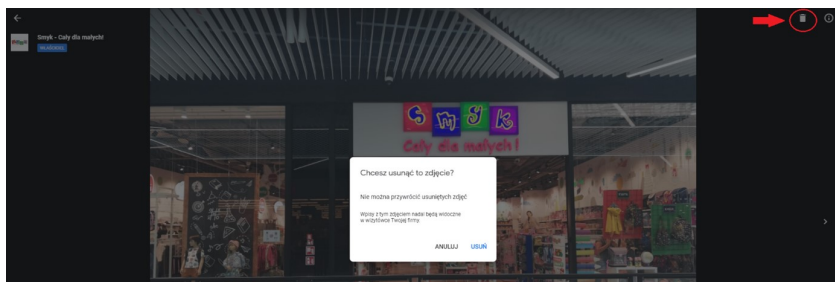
Smyk - Cały dla małych!
WŁAŚCICIEL

Smyk
Cały dla małych!

Chcesz usunąć to zdjęcie?

Nie można przywrócić usuniętych zdjęć

Wpisy z tym zdjęciem nadal będą widoczne w wizytówce Twojej firmy

ANULUJ USUŃ